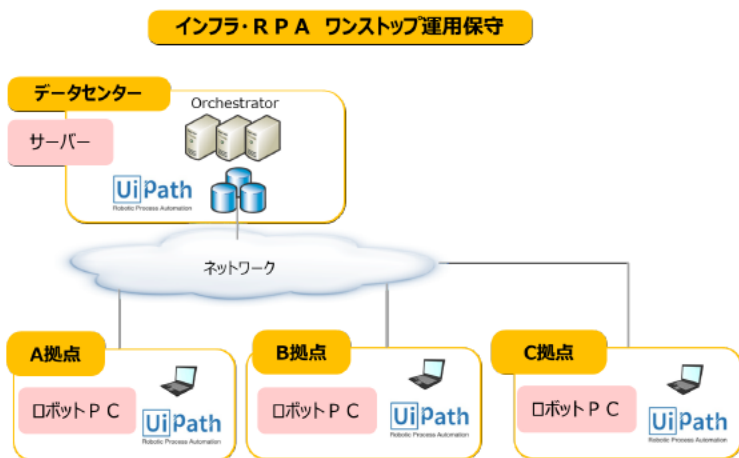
インフラ・ＲＰＡ　ワンストップ運用保守

データセンター

Orchestrator

サーバー

UiPath
Robotic Process Automation

ネットワーク

A拠点

ロボットＰＣ

UiPath
Robotic Process Automation

B拠点

ロボットＰＣ

UiPath
Robotic Process Automation

C拠点

ロボットＰＣ

UiPath
Robotic Process Automation